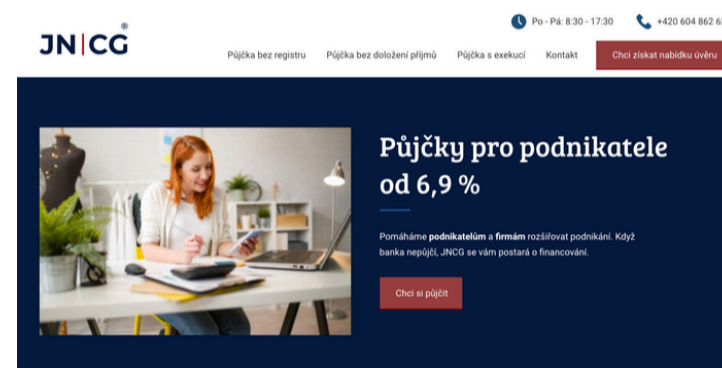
JN|CG®

Po - Pá: 8:30 - 17:30

+420 604 862 6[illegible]

Půjčka bez registru

Půjčka bez doložení příjmů

Půjčka s exekucí

Kontakt

Chci získat nabídku úvěru

Půjčky pro podnikatele od 6,9 %

Pomáháme **podnikatelům** a **firmám** rozšiřovat podnikání. Když banka nepůjčí, JNCG se vám postará o financování.

Chci si půjčit